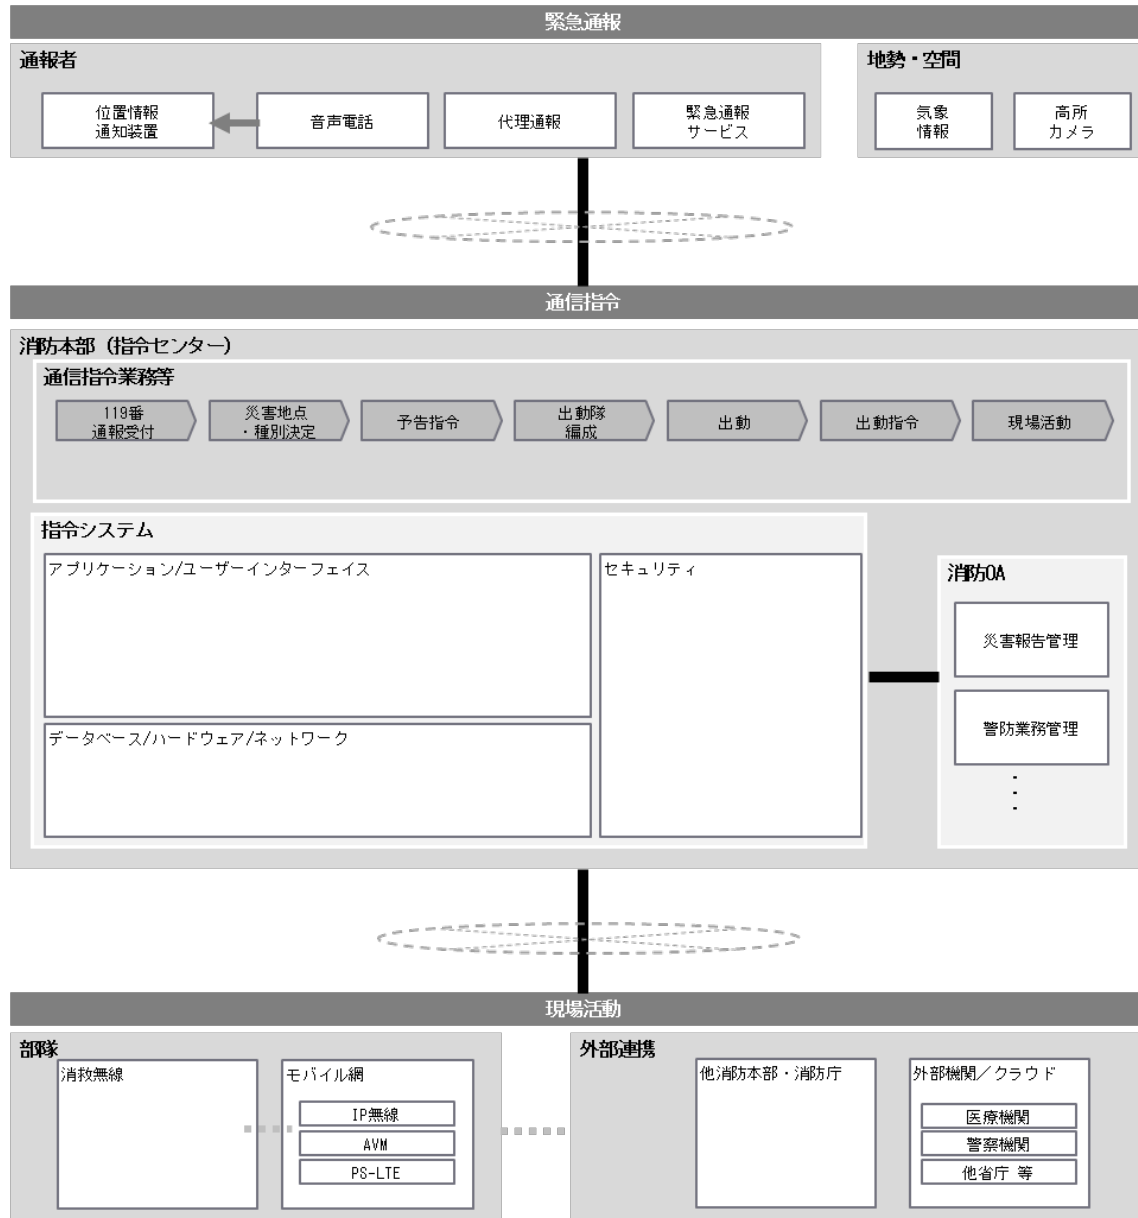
緊急通報

通報者

位置情報
通知装置

音声電話

代理通報

緊急通報
サービス

地勢・空間

気象
情報

高所
カメラ

通信指令

消防本部（指令センター）

通信指令業務等

119番
通報受付

災害地点
・種別決定

予告指令

出動隊
編成

出動

出動指令

現場活動

指令システム

アプリケーション/ユーザーインターフェイス

データベース/ハードウェア/ネットワーク

セキュリティ

消防OA

災害報告管理

警防業務管理

・
・
・

現場活動

部隊

消救無線

モバイル網

IP無線

AVM

PS-LTE

外部連携

他消防本部・消防庁

外部機関／クラウド

医療機関

警察機関

他省庁 等